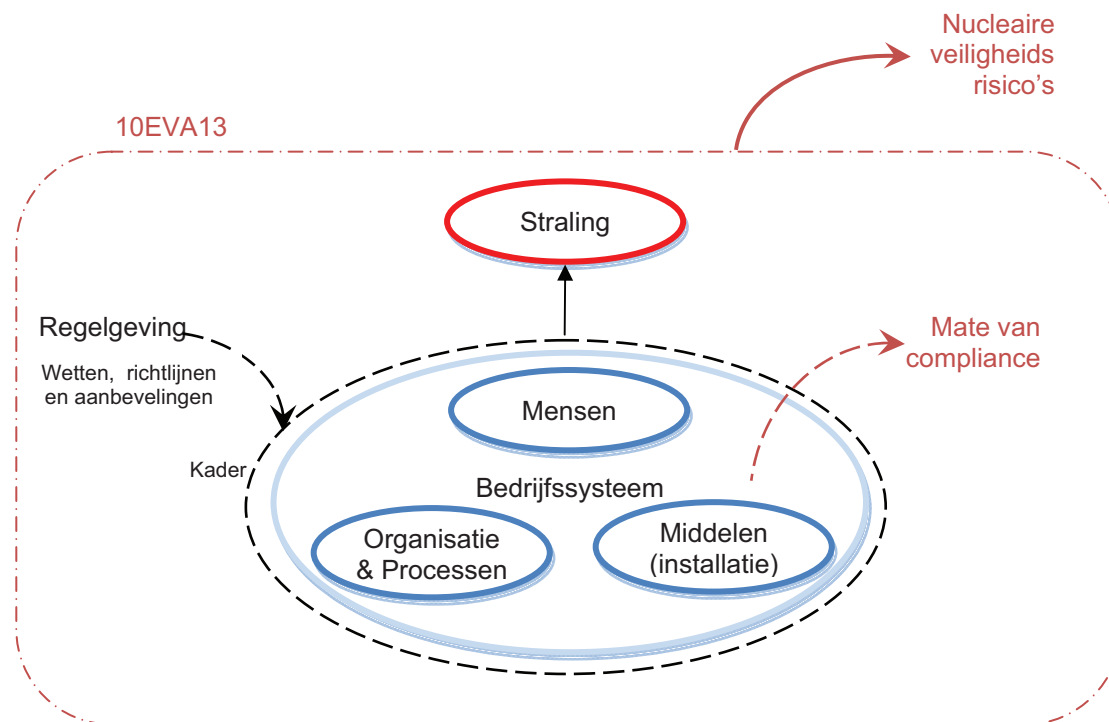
Nucleaire veiligheids risico's

10EVA13

Straling

Regelgeving

Wetten, richtlijnen en aanbevelingen

Mate van compliance

Mensen

Kader

Bedrijfssysteem

Organisatie & Processen

Middelen (installatie)